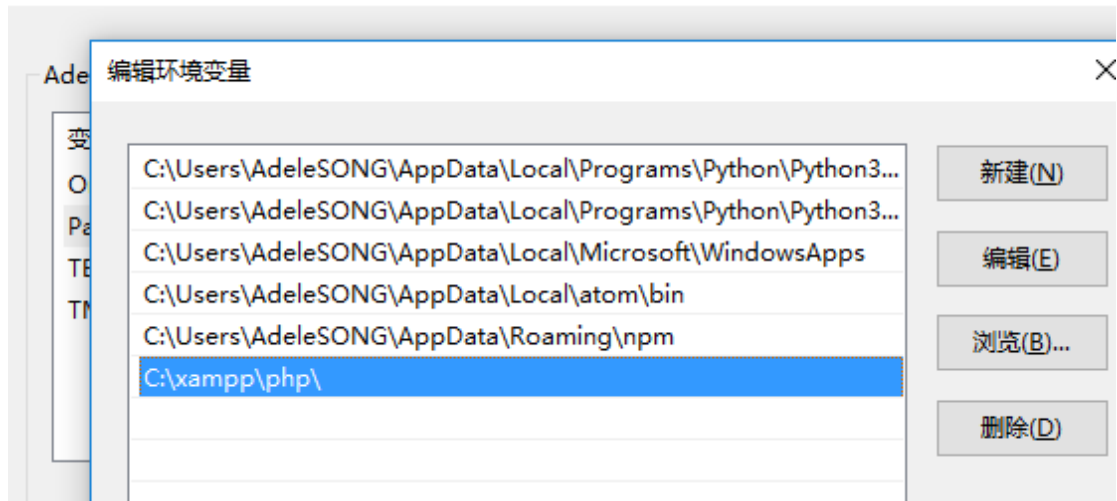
Ade
变
O
Pa
TE
TN

编辑环境变量

C:\Users\AdeleSONG\AppData\Local\Programs\Python\Python3...
C:\Users\AdeleSONG\AppData\Local\Programs\Python\Python3...
C:\Users\AdeleSONG\AppData\Local\Microsoft\WindowsApps
C:\Users\AdeleSONG\AppData\Local\atom\bin
C:\Users\AdeleSONG\AppData\Roaming\npm
C:\xampp\php\

新建(N)
编辑(E)
浏览(B)...
删除(D)